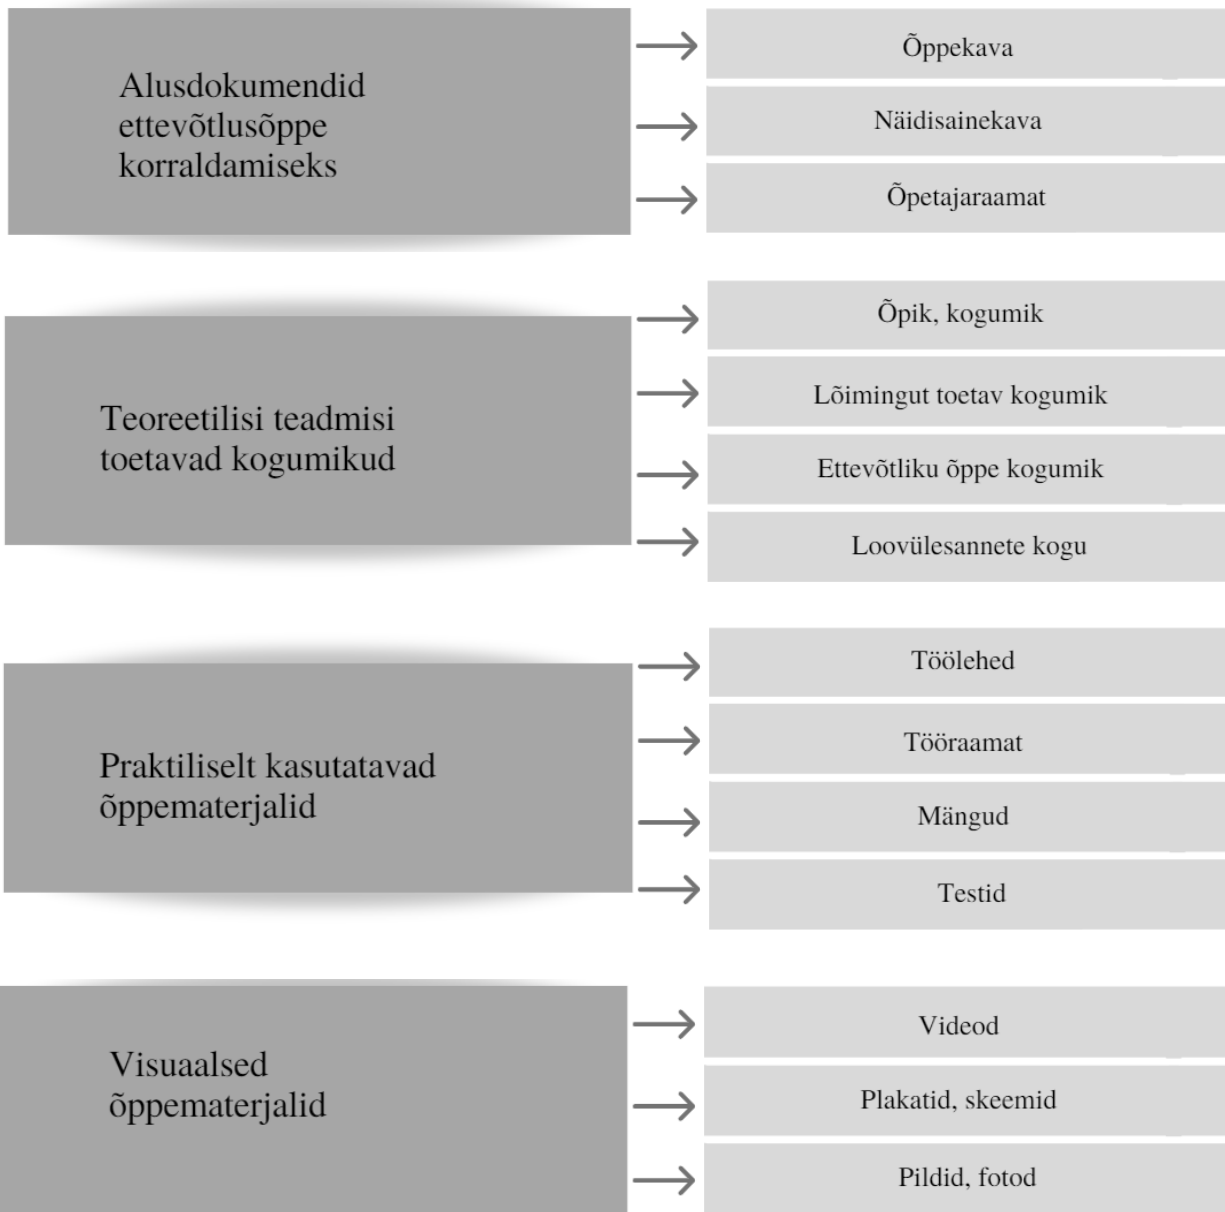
Alusdokumendid ettevõtlusõppe korraldamiseks

Õppekava

Näidisainekava

Õpetajaraamat

Teoreetilisi teadmisi toetavad kogumikud

Õpik, kogumik

Lõimingut toetav kogumik

Ettevõtliku õppe kogumik

Loovülesannete kogu

Praktiliselt kasutatavad õppematerjalid

Töölehed

Tööraamat

Mängud

Testid

Visuaalsed õppematerjalid

Videod

Plakatid, skeemid

Pildid, fotod